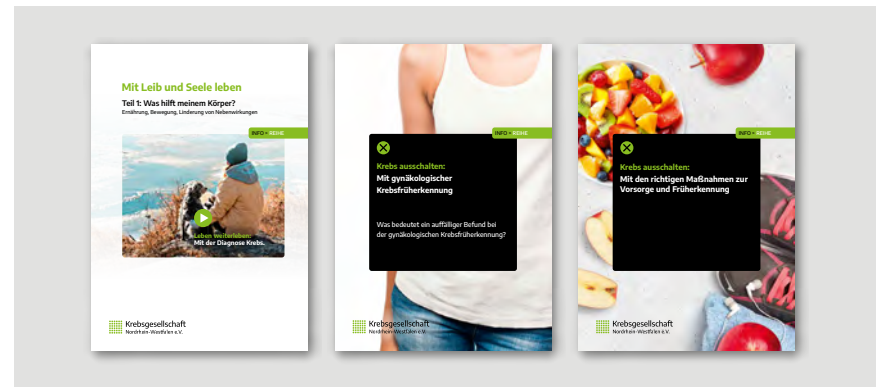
Mit Leib und Seele leben

Teil 1: Was hilft meinem Körper?

Ernährung, Bewegung, Linderung von Nebenwirkungen

INFO > REIHE

Leben Weiterleben:
Mit der Diagnose Krebs.

Krebsgesellschaft
Nordrhein-Westfalen e.V.

INFO > REIHE

Krebs ausschalten:
Mit gynäkologischer Krebsfrüherkennung

Was bedeutet ein auffälliger Befund bei der gynäkologischen Krebsfrüherkennung?

Krebsgesellschaft
Nordrhein-Westfalen e.V.

INFO > REIHE

Krebs ausschalten:
Mit den richtigen Maßnahmen zur Vorsorge und Früherkennung

Krebsgesellschaft
Nordrhein-Westfalen e.V.